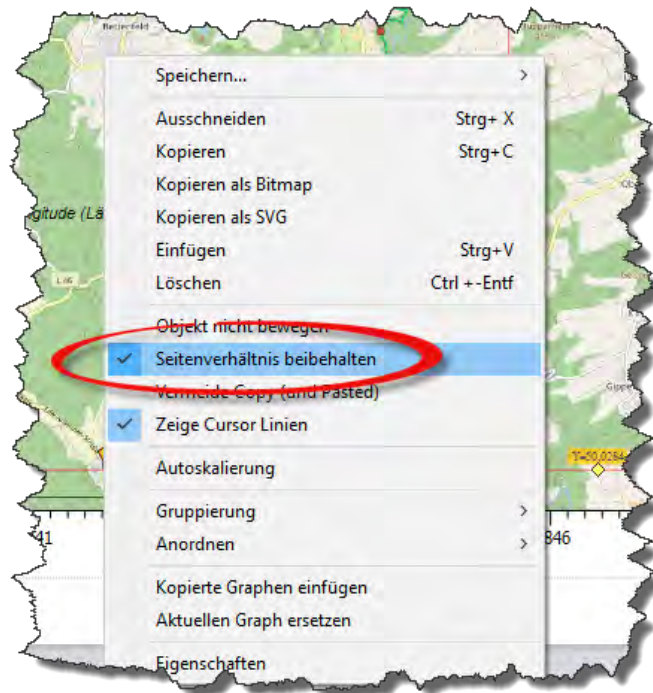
Speichern... >

Ausschneiden Strg+ X
Kopieren Strg+C
Kopieren als Bitmap
Kopieren als SVG
Einfügen Strg+V
Löschen Ctrl +-Entf

Objekt nicht bewegen
✓ Seitenverhältnis beibehalten
Vermeide Copy (und Pasted)
✓ Zeige Cursor Linien

Autoskalierung

Gruppierung >
Anordnen >

Kopierte Graphen einfügen
Aktuellen Graph ersetzen

Eigenschaften

gitude (Lä
41
846
Y=50,0284